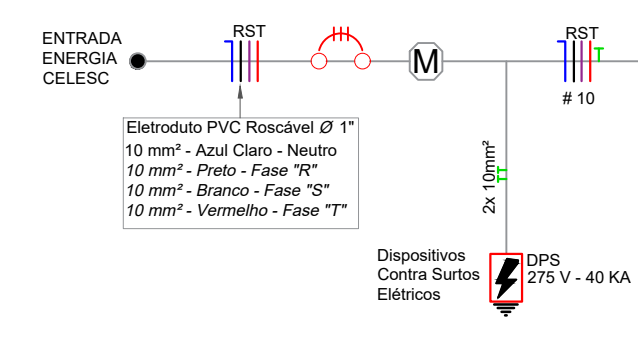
ENTRADA
ENERGIA
CELESC

RST

M

RST
T
# 10

Eletroduto PVC Roscável Ø 1"
10 mm² - Azul Claro - Neutro
10 mm² - Preto - Fase "R"
10 mm² - Branco - Fase "S"
10 mm² - Vermelho - Fase "T"

2x 10mm²
TT

Dispositivos
Contra Surtos
Elétricos

DPS
275 V - 40 KA